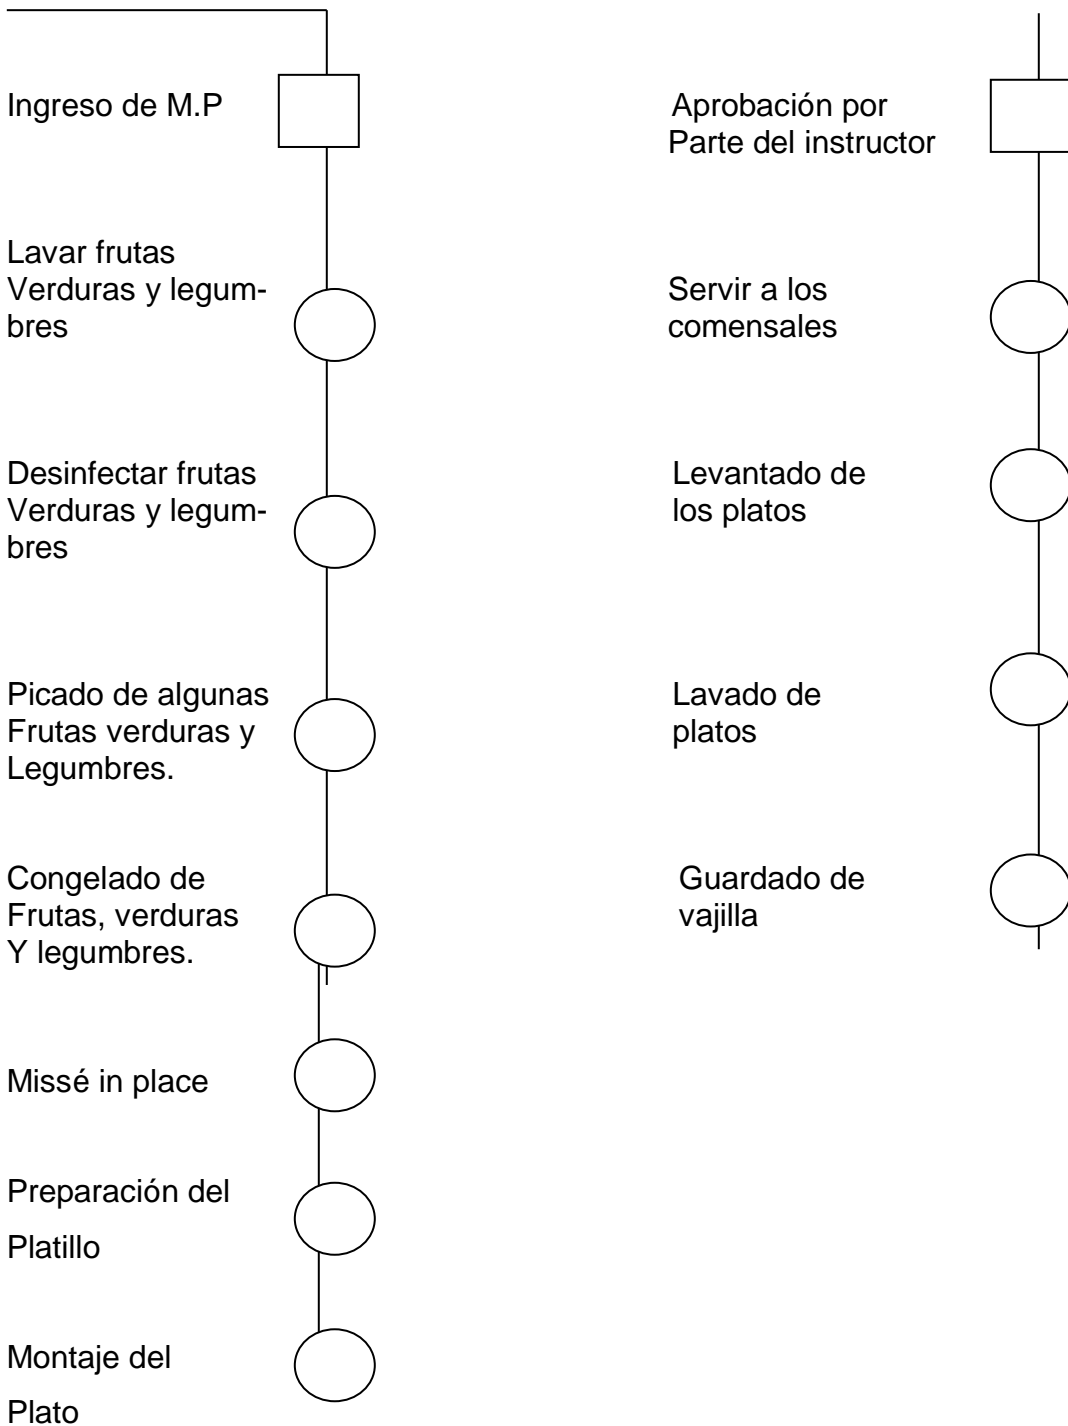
Ingreso de M.P

Lavar frutas Verduras y legumbres

Desinfectar frutas Verduras y legumbres

Picado de algunas Frutas verduras y Legumbres.

Congelado de Frutas, verduras Y legumbres.

Missé in place

Preparación del Platillo

Montaje del Plato

Aprobación por Parte del instructor

Servir a los comensales

Levantado de los platos

Lavado de platos

Guardado de vajilla